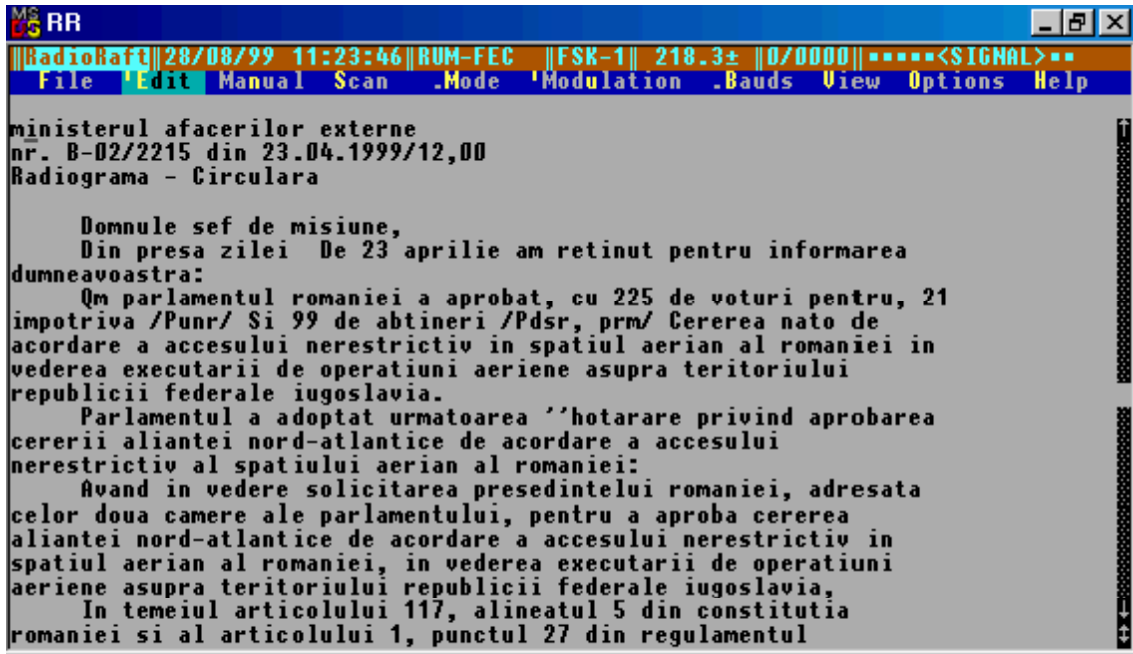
MS DOS RR

RadioRaft 28/08/99 11:23:46 RUM-FEC FSK-1 218.3± 0/0000 <SIGNAL>

File Edit Manual Scan .Mode 'Modulation .Bauds View Options Help

ministerul afacerilor externe
nr. B-02/2215 din 23.04.1999/12,00
Radiograma - Circulara

Domnule sef de misiune,
Din presa zilei De 23 aprilie am retinut pentru informarea dumneavoastra:
Qm parlamentul romaniei a aprobat, cu 225 de voturi pentru, 21 impotriva /Punr/ Si 99 de abtineri /Pdsr, prm/ Cererea nato de acordare a accesului nerestrictiv in spatiul aerian al romaniei in vederea executarii de operatiuni aeriene asupra teritoriului republicii federale iugoslavia.
Parlamentul a adoptat urmatoarea ''hotarare privind aprobarea cererii aliantei nord-atlantice de acordare a accesului nerestrictiv al spatiului aerian al romaniei:
Avand in vedere solicitarea presedintelui romaniei, adresata celor doua camere ale parlamentului, pentru a aproba cererea aliantei nord-atlantice de acordare a accesului nerestrictiv in spatiul aerian al romaniei, in vederea executarii de operatiuni aeriene asupra teritoriului republicii federale iugoslavia,
In temeiul articolului 117, alineatul 5 din constitutia romaniei si al articolului 1, punctul 27 din regulamentul